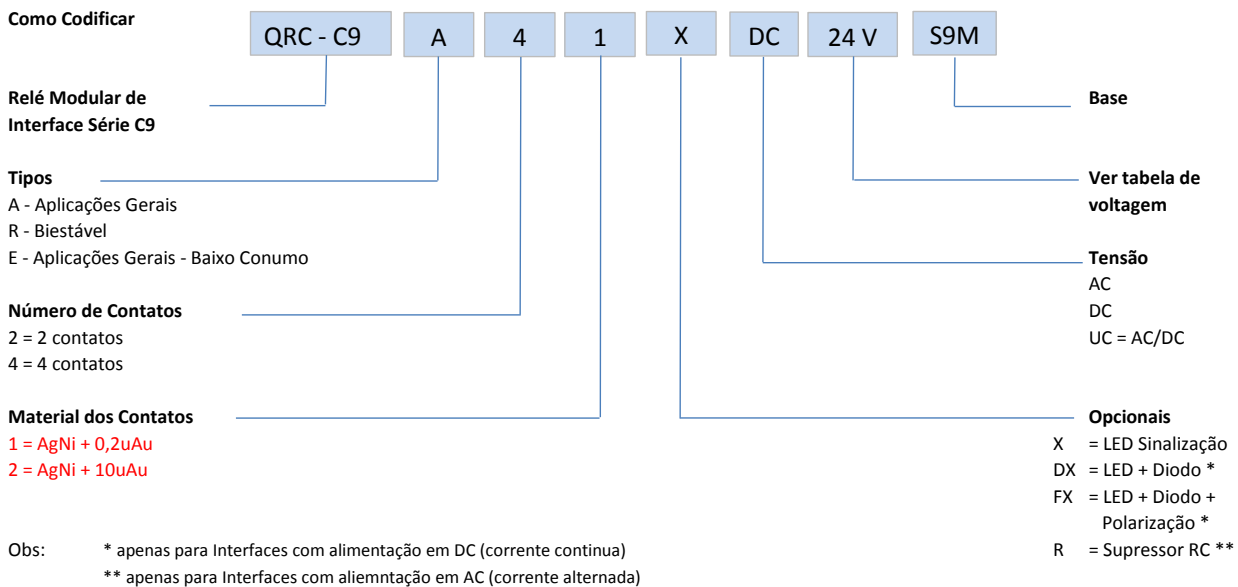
Como Codificar

QRC - C9 A 4 1 X DC 24 V S9M

Relé Modular de Interface Série C9

Tipos
A - Aplicações Gerais
R - Biestável
E - Aplicações Gerais - Baixo Conumo

Número de Contatos
2 = 2 contatos
4 = 4 contatos

Material dos Contatos
1 = AgNi + 0,2uAu
2 = AgNi + 10uAu

Base

Ver tabela de voltagem

Tensão
AC
DC
UC = AC/DC

Opcionais
X = LED Sinalização
DX = LED + Diodo *
FX = LED + Diodo + Polarização *
R = Supressor RC **

Obs: * apenas para Interfaces com alimentação em DC (corrente continua)
** apenas para Interfaces com aliemntação em AC (corrente alternada)